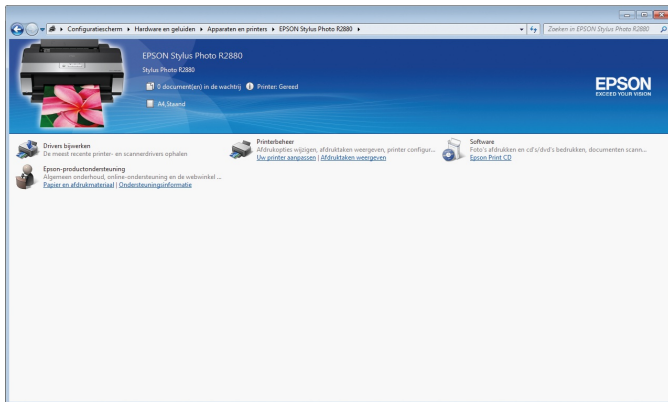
Configuratiescherm ▸ Hardware en geluiden ▸ Apparaten en printers ▸ EPSON Stylus Photo R2880 ▸

Zoeken in EPSON Stylus Photo R2880

EPSON Stylus Photo R2880

Stylus Photo R2880

0 document(en) in de wachtrij

Printer: Gereed

A4,Staand

EPSON
EXCEED YOUR VISION

Drivers bijwerken
De meest recente printer- en scannerdrivers ophalen

Printerbeheer
Afdrukopties wijzigen, afdruktaken weergeven, printer configur...
Uw printer aanpassen | Afdruktaken weergeven

Software
Foto's afdrukken en cd's/dvd's bedrukken, documenten scann...
Epson Print CD

Epson-productondersteuning
Algemeen onderhoud, online-ondersteuning en de webwinkel ...
Papier en afdrukmateriaal | Ondersteuningsinformatie